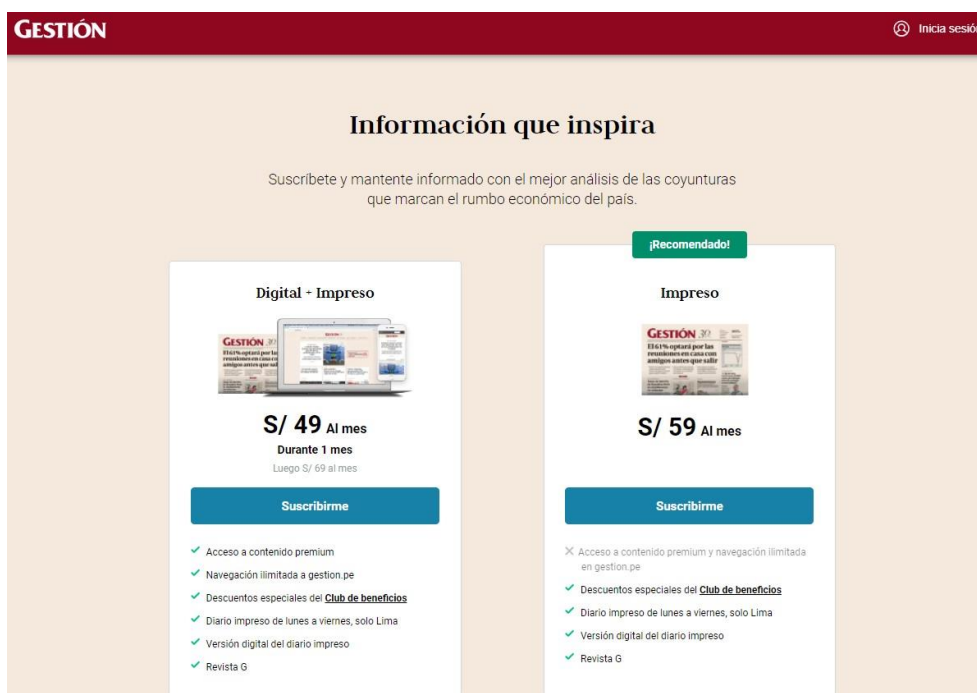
GESTIÓN

Inicia sesió

Información que inspira

Suscríbete y mantente informado con el mejor análisis de las coyunturas que marcan el rumbo económico del país.

Digital + Impreso

GESTIÓN 30
El 61% optará por las reuniones en casa con amigos antes que salir

S/ 49 Al mes

Durante 1 mes

Luego S/ 69 al mes

Suscribirme

✓ Acceso a contenido premium

✓ Navegación ilimitada a gestion.pe

✓ Descuentos especiales del Club de beneficios

✓ Diario impreso de lunes a viernes, solo Lima

✓ Versión digital del diario impreso

✓ Revista G

¡Recomendado!

Impreso

GESTIÓN 30
El 61% optará por las reuniones en casa con amigos antes que salir

S/ 59 Al mes

Suscribirme

✕ Acceso a contenido premium y navegación ilimitada en gestion.pe

✓ Descuentos especiales del Club de beneficios

✓ Diario impreso de lunes a viernes, solo Lima

✓ Versión digital del diario impreso

✓ Revista G